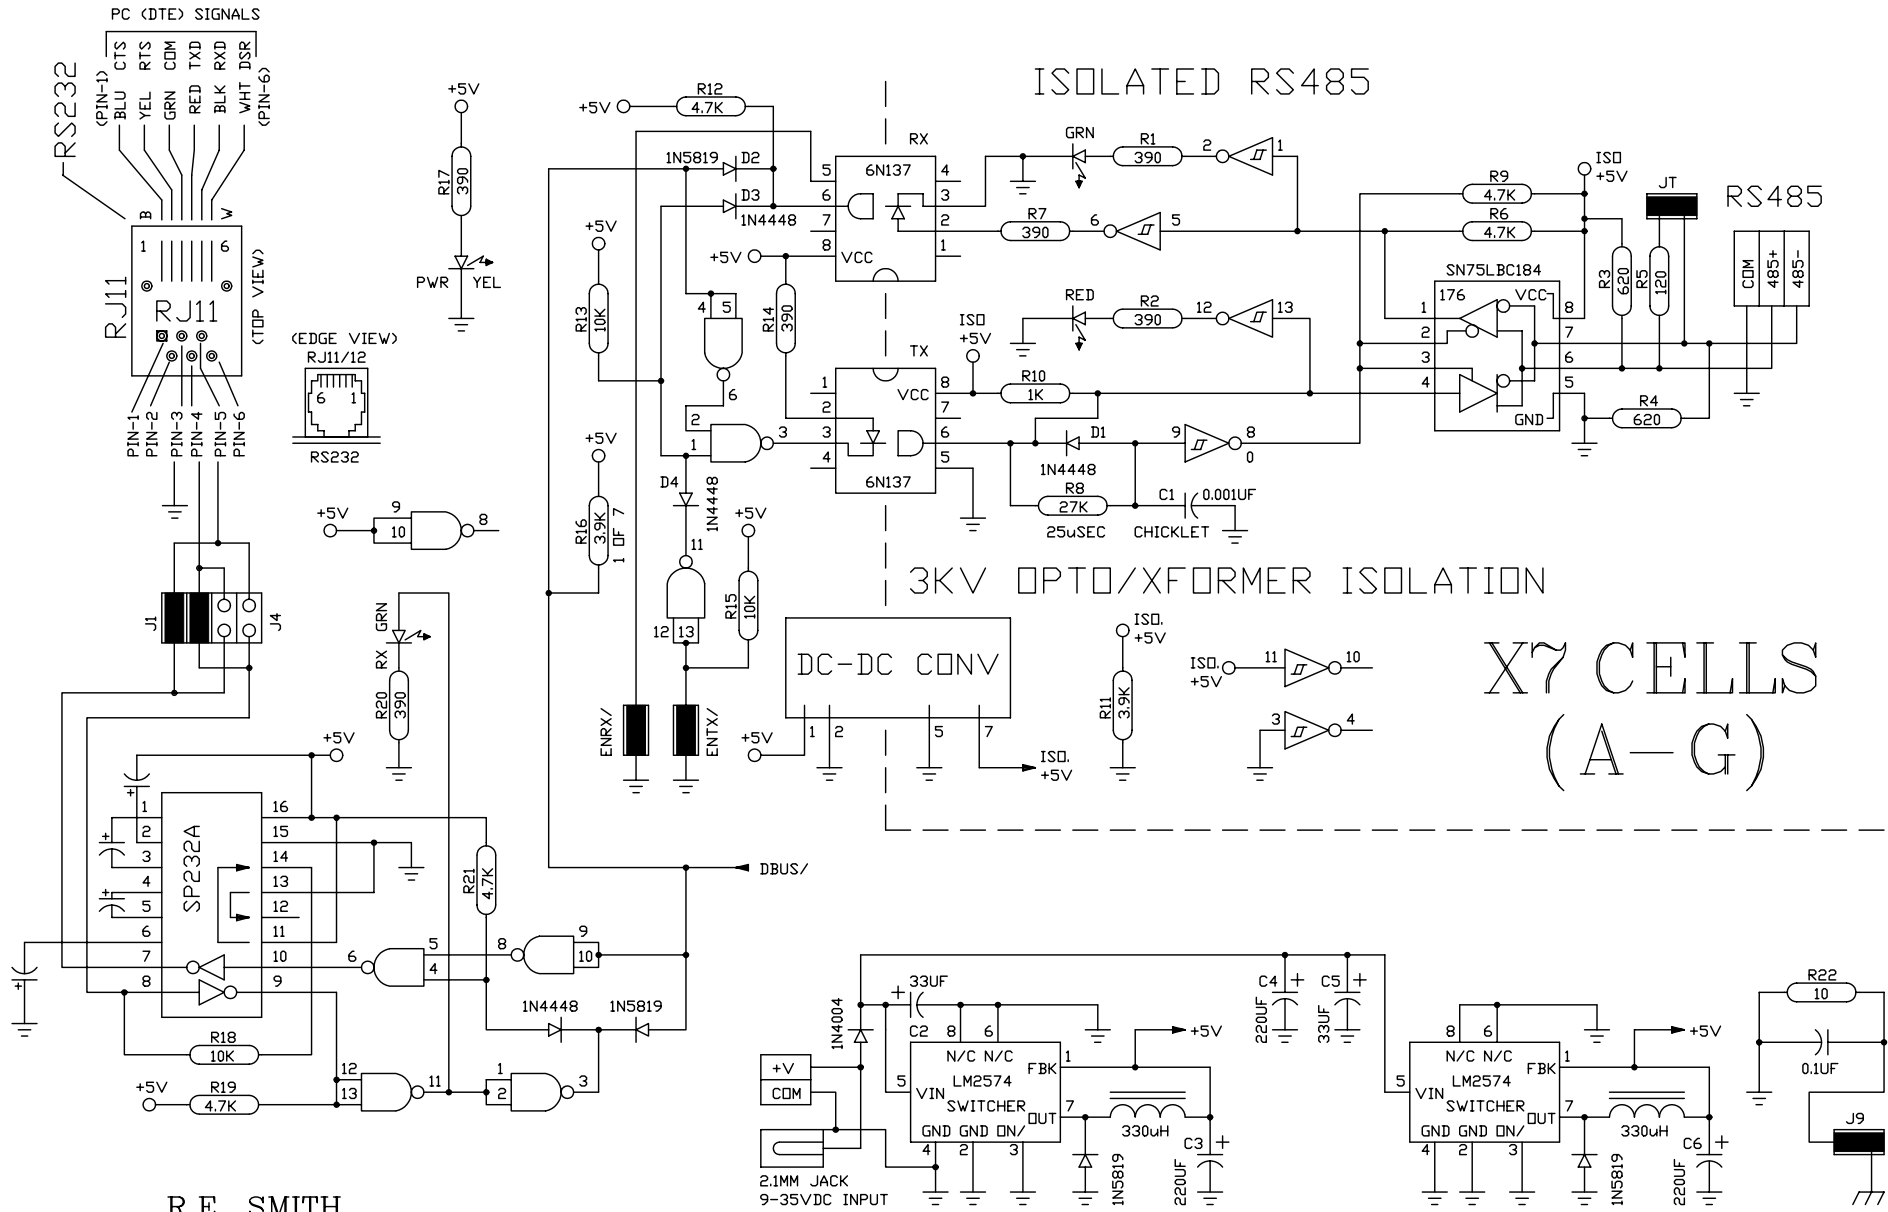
PC (DTE) SIGNALS
(PIN-1) BLU CTS
YEL RTS
GRN COM
RED TXD
BLK RXD
WHT DSR (PIN-6)
RS232
B
W
1
6
RJ11
RJ11
(TOP VIEW)
PIN-1 PIN-2 PIN-3 PIN-4 PIN-5 PIN-6
(EDGE VIEW)
RJ11/12
6 1
RS232
J1
J4
+5V
R17 390
PWR YEL
+5V
9
10
8
GRN
RX
R20 390
ISOLATED RS485
+5V
R12 4.7K
1N5819 D2
D3
1N4448
5
6
7
8
+5V
VCC
RX
6N137
4
3
2
1
GRN
R1 390
2
1
R7 390
6
5
ISO +5V
R9 4.7K
R6 4.7K
JT
RS485
+5V
R13 10K
4
5
6
R14 390
RED
R2 390
12
13
SN75LBC184
176
VCC
8
7
6
5
GND
1
2
3
4
R3 620
R5 120
COM 485+ 485-
ISO +5V
TX
1
2
3
4
VCC
8
7
6
5
6N137
R10 1K
D1
9
8
0
1N4448
R8 27K
25uSEC
C1 0.001UF
CHICKLET
R4 620
2
1
3
D4
1N4448
11
+5V
R16 3.9K 1 OF 7
+5V
R15 10K
12 13
ENRX/
ENTX/
3KV OPTO/XFORMER ISOLATION
DC-DC CONV
+5V
1 2
5
7
ISO. +5V
ISO. +5V
R11 3.9K
ISO. +5V
11
10
3
4
X7 CELLS
(A—G)
+5V
1
2
3
4
5
6
7
8
SP232A
16
15
14
13
12
11
10
9
R21 4.7K
DBUS/
5
4
6
8
9
10
1N4448
1N5819
R18 10K
+5V
R19 4.7K
12
13
11
1
2
3
1N4004
33UF
C2
8
6
C4 220UF
C5 33UF
+5V
N/C N/C
LM2574
VIN SWITCHER
FBK
OUT
GND GND ON/
5
1
7
4 2 3
330uH
C3 220UF
1N5819
+V
COM
2.1MM JACK
9-35VDC INPUT
8 6
N/C N/C
LM2574
VIN SWITCHER
FBK
OUT
GND GND ON/
5
1
7
4 2 3
+5V
330uH
C6 220UF
1N5819
R22 10
0.1UF
J9
R.E. SMITH